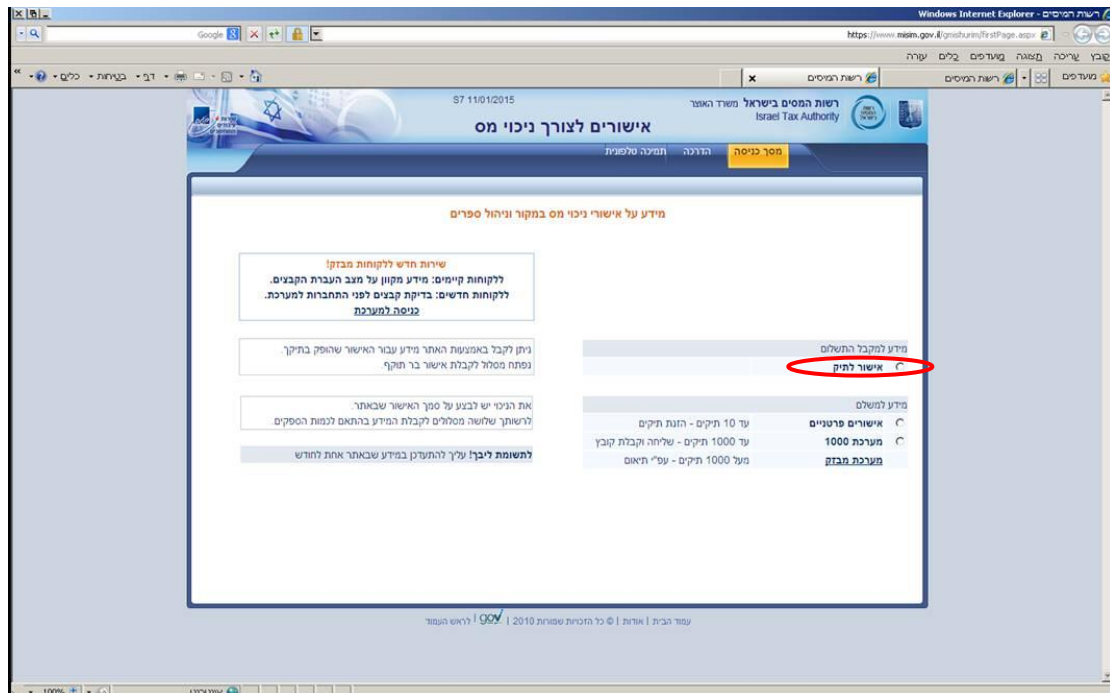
Windows Internet Explorer - רשות המיסים

Google

https://www.misim.gov.il/gmishurim/firstPage.aspx

קובץ עריכה תצוגה מועדפים כלים עזרה

מועדפים רשות המיסים רשות המיסים

כלים בטיחות דף

S7 11/01/2015

רשות המסים בישראל משרד האוצר
Israel Tax Authority

אישורים לצורך ניכוי מס

מסך כניסה הדרכה תמיכה טלפונית

מידע על אישורי ניכוי מס במקור וניהול ספרים

שירות חדש ללקוחות מבזק!
ללקוחות קיימים: מידע מקוון על מצב העברת הקבצים.
ללקוחות חדשים: בדיקת קבצים לפני התחברות למערכת.
כניסה למערכת

מידע למקבל התשלום

אישור לתיק

ניתן לקבל באמצעות האתר מידע עבור האישור שהופק בתיקך
נפתח מסלול לקבלת אישור בר תוקף

מידע למשלם

| | | |
|---|---|---|
| אישורים פרטניים | עד 10 תיקים - הזנת תיקים | |
| מערכת 1000 | עד 1000 תיקים - שליחה וקבלת קובץ | |
| מערכת מבזק | מעל 1000 תיקים - עפ"י תיאום | |

את הניכוי יש לבצע על סמך האישור שבאתר.
לרשותך שלושה מסלולים לקבלת המידע בהתאם לכמות הספקים

לתשומת ליבך! עליך להתעדכן במידע שבאתר אחת לחודש

עמוד הבית | אודות | © כל הזכויות שמורות 2010 | gov | לראש העמוד

100%